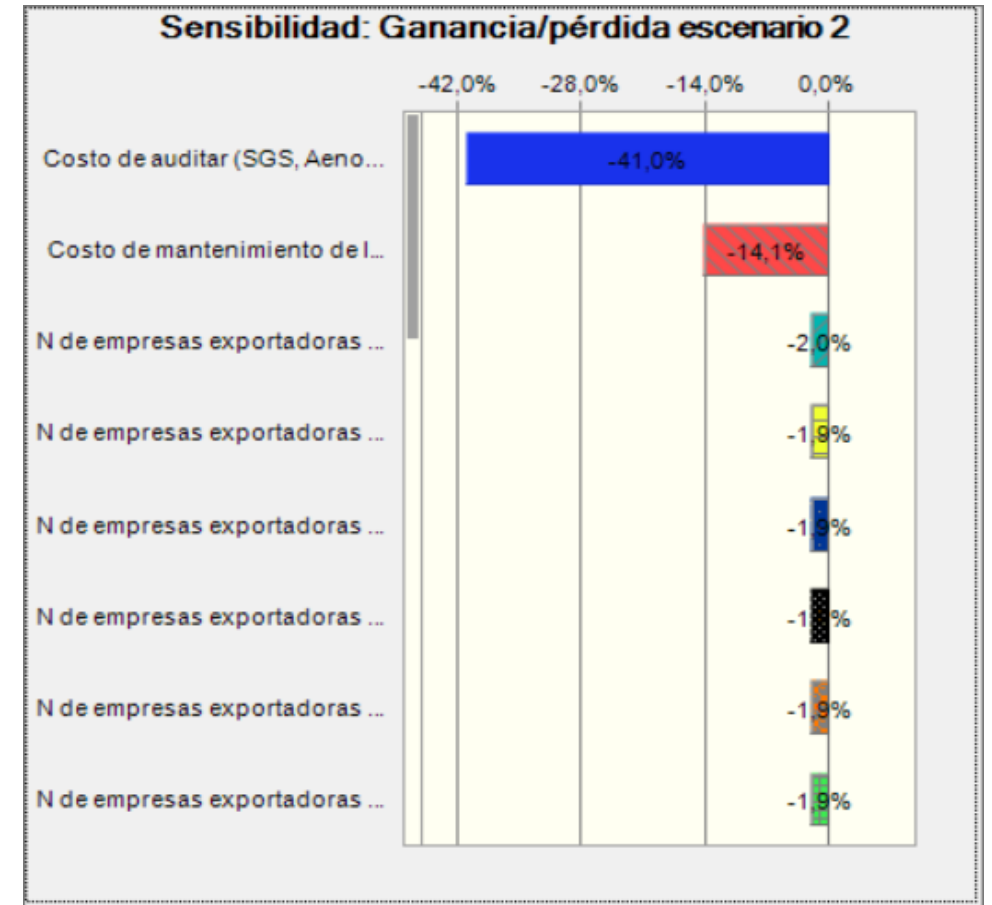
Sensibilidad: Ganancia/pérdida escenario 2

-42,0% -28,0% -14,0% 0,0%

Costo de auditar (SGS, Aeno... -41,0%

Costo de mantenimiento de l... -14,1%

N de empresas exportadoras ... -2,0%

N de empresas exportadoras ... -1,8%

N de empresas exportadoras ... -1,9%

N de empresas exportadoras ... -1,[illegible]%

N de empresas exportadoras ... -1,9%

N de empresas exportadoras ... -1,9%